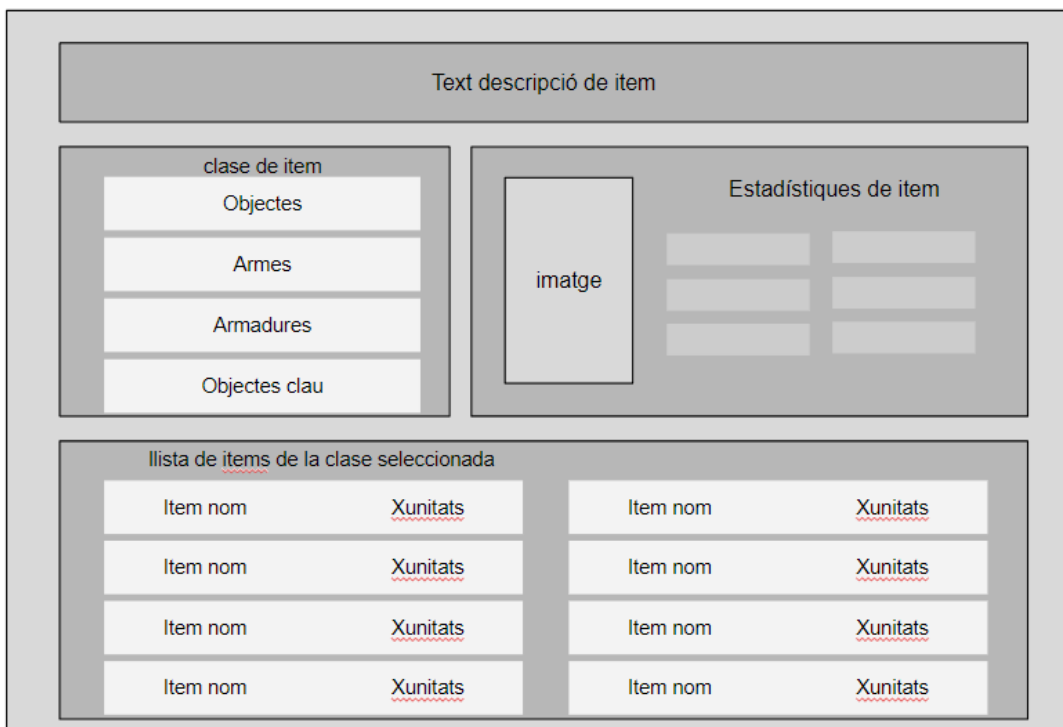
Text descripció de item

clase de item

Objectes

Armes

Armadures

Objectes clau

imatge

Estadístiques de item

llista de items de la clase seleccionada

| Item nom | Xunitats | Item nom | Xunitats |
|---|---|---|---|
| Item nom | Xunitats | Item nom | Xunitats |
| Item nom | Xunitats | Item nom | Xunitats |
| Item nom | Xunitats | Item nom | Xunitats |